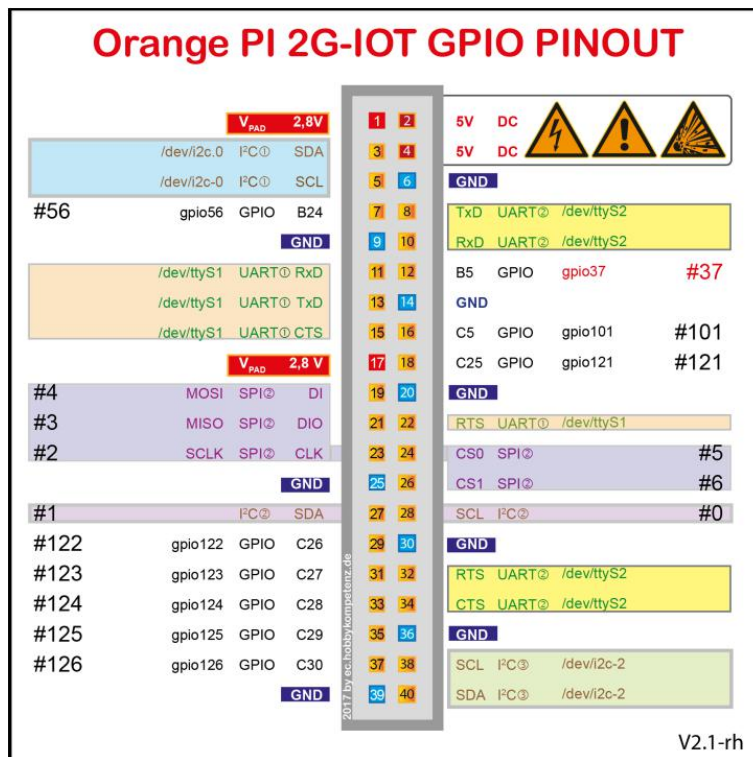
Orange PI 2G-IOT GPIO PINOUT

| | | | | | Pin | Pin | | | | |
|---|---|---|---|---|---|---|---|---|---|---|
| | | | $V_{PAD}$ | 2,8V | 1 | 2 | 5V | DC | | |
| | /dev/i2c.0 | I²C① | | SDA | 3 | 4 | 5V | DC | | |
| | /dev/i2c-0 | I²C① | | SCL | 5 | 6 | GND | | | |
| #56 | gpio56 | GPIO | | B24 | 7 | 8 | TxD | UART② | /dev/ttyS2 | |
| | | | | GND | 9 | 10 | RxD | UART② | /dev/ttyS2 | |
| | /dev/ttyS1 | UART① | | RxD | 11 | 12 | B5 | GPIO | gpio37 | #37 |
| | /dev/ttyS1 | UART① | | TxD | 13 | 14 | GND | | | |
| | /dev/ttyS1 | UART① | | CTS | 15 | 16 | C5 | GPIO | gpio101 | #101 |
| | | | $V_{PAD}$ | 2,8 V | 17 | 18 | C25 | GPIO | gpio121 | #121 |
| #4 | MOSI | SPI② | | DI | 19 | 20 | GND | | | |
| #3 | MISO | SPI② | | DIO | 21 | 22 | RTS | UART① | /dev/ttyS1 | |
| #2 | SCLK | SPI② | | CLK | 23 | 24 | CS0 | SPI② | | #5 |
| | | | | GND | 25 | 26 | CS1 | SPI② | | #6 |
| #1 | | I²C② | | SDA | 27 | 28 | SCL | I²C② | | #0 |
| #122 | gpio122 | GPIO | | C26 | 29 | 30 | GND | | | |
| #123 | gpio123 | GPIO | | C27 | 31 | 32 | RTS | UART② | /dev/ttyS2 | |
| #124 | gpio124 | GPIO | | C28 | 33 | 34 | CTS | UART② | /dev/ttyS2 | |
| #125 | gpio125 | GPIO | | C29 | 35 | 36 | GND | | | |
| #126 | gpio126 | GPIO | | C30 | 37 | 38 | SCL | I²C③ | /dev/i2c-2 | |
| | | | | GND | 39 | 40 | SDA | I²C③ | /dev/i2c-2 | |

2017 by ec.hobbykompetenz.de

V2.1-rh